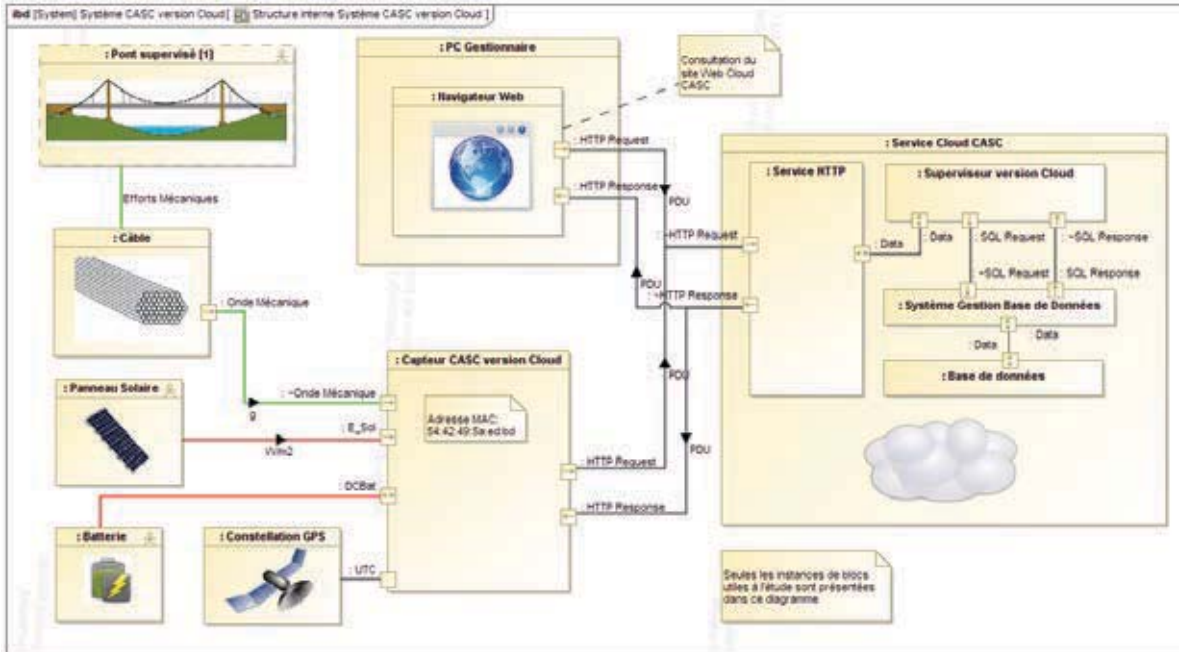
ibd [System] Système CASC version Cloud [ Structure interne Système CASC version Cloud ]

: Pont supervisé [1]

Efforts Mécaniques

: Câble

: Onde Mécanique

: Panneau Solaire

g

W/m2

: Batterie

: Constellation GPS

: PC Gestionnaire

: Navigateur Web

Consultation du site Web Cloud CASC

: HTTP Request

: HTTP Response

PDU

~HTTP Request

PDU

~HTTP Response

: Capteur CASC version Cloud

~Onde Mécanique

E_Sol

DCBat

UTC

Adresse MAC: 54:42:49:5a:ed:bd

: HTTP Request

: HTTP Response

PDU

PDU

: Service Cloud CASC

: Service HTTP

: Superviseur version Cloud

: Data

: Data

: SQL Request

: ~SQL Response

~SQL Request

: SQL Response

: Système Gestion Base de Données

: Data

: Data

: Base de données

Seules les instances de blocs utiles à l'étude sont présentées dans ce diagramme